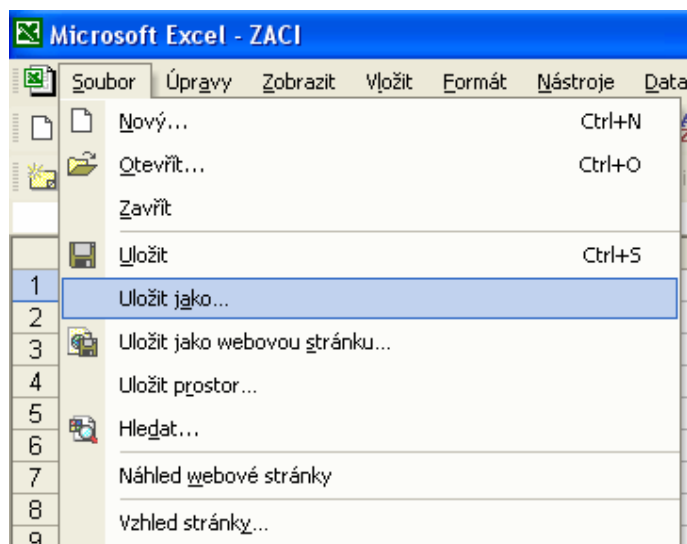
Microsoft Excel - ZACI

Soubor Úpravy Zobrazit Vložit Formát Nástroje Data

Nový... Ctrl+N
Otevřít... Ctrl+O
Zavřít
Uložit Ctrl+S
Uložit jako...
Uložit jako webovou stránku...
Uložit prostor...
Hledat...
Náhled webové stránky
Vzhled stránky...

1
2
3
4
5
6
7
8
9